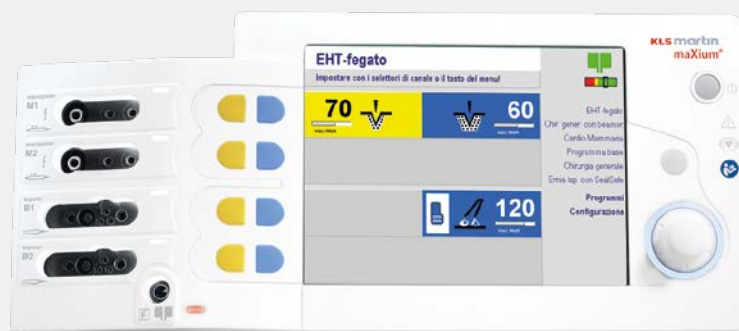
KLS martin
maXium®

EHT-fegato
Impostare con i selettori di canale o il tasto del menu!

70
max. Watt

60
max. Watt

120
max. Watt

EHT-fegato
Chir. gener. con beamer
Cambio Mammario
Programma base
Chirurgia generale
Ernia lap. con SealSafe
Programmi
Configurazione

M1
M2
B1
B2